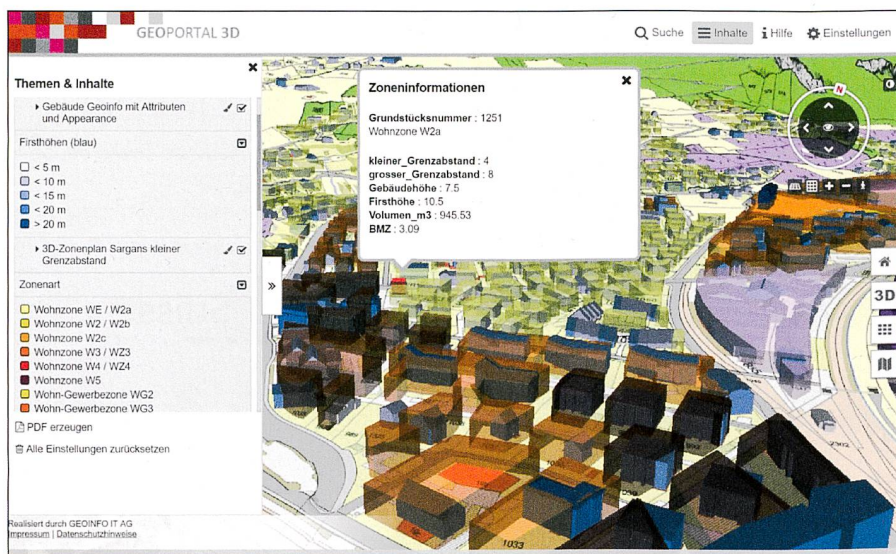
GEOPORTAL 3D

Suche Inhalte Hilfe Einstellungen

Themen & Inhalte

Gebäude Geoinfo mit Attributen und Appearance

Firsthöhen (blau)

< 5 m
< 10 m
< 15 m
< 20 m
> 20 m

3D-Zonenplan Sargans kleiner Grenzabstand

Zonenart

Wohnzone WE / W2a
Wohnzone W2 / W2b
Wohnzone W2c
Wohnzone W3 / WZ3
Wohnzone W4 / WZ4
Wohnzone W5
Wohn-Gewerbezone WG2
Wohn-Gewerbezone WG3

PDF erzeugen

Alle Einstellungen zurücksetzen

Realisiert durch GEOINFO IT AG
Impressum | Datenschutzhinweise

Zoneninformationen

**Grundstücksnummer** : 1251
Wohnzone W2a

**kleiner_Grenzabstand** : 4
**grosser_Grenzabstand** : 8
**Gebäudehöhe** : 7.5
**Firsthöhe** : 10.5
**Volumen_m3** : 945.53
**BMZ** : 3.09

N

3D

1033